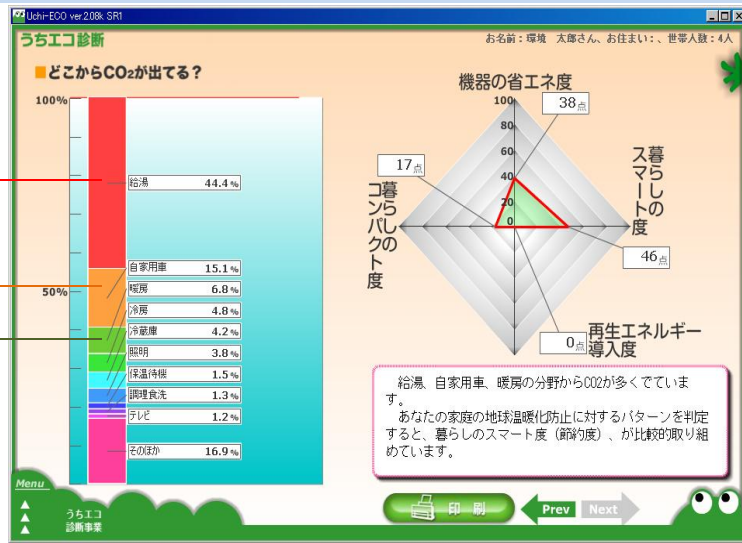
Uchi-ECO ver.2.08k SR1

うちエコ診断

お名前：環境　太郎さん、お住まい：、世帯人数：4人

■どこからCO₂が出てる？

100%

50%

| | |
|---|---|
| 給湯 | 44.4% |
| 自家用車 | 15.1% |
| 暖房 | 6.8% |
| 冷房 | 4.8% |
| 冷蔵庫 | 4.2% |
| 照明 | 3.8% |
| 保温待機 | 1.5% |
| 調理食洗 | 1.3% |
| テレビ | 1.2% |
| そのほか | 16.9% |

機器の省エネ度

100
80
60
40
20
0

38点

暮らしのスマート度

46点

暮らしのコンパクト度

17点

再生エネルギー導入度

0点

給湯、自家用車、暖房の分野からCO2が多くでています。
あなたの家庭の地球温暖化防止に対するパターンを判定すると、暮らしのスマート度（節約度）、が比較的取り組めています。

Menu

うちエコ診断事業

印　刷

Prev

Next